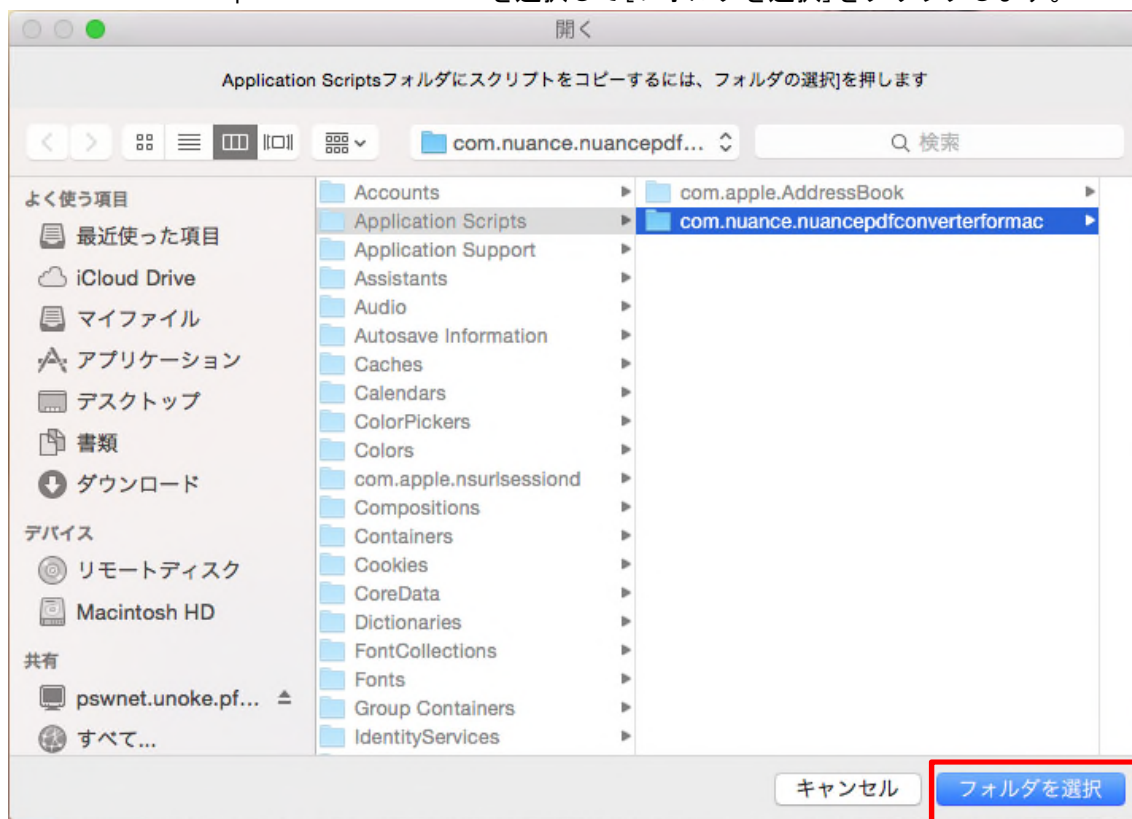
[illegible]

開く

Application Scriptsフォルダにスクリプトをコピーするには、フォルダの選択]を押します

com.nuance.nuancepdf...

検索

よく使う項目

最近使った項目

iCloud Drive

マイファイル

アプリケーション

デスクトップ

書類

ダウンロード

デバイス

リモートディスク

Macintosh HD

共有

pswnet.unoke.pf...

すべて...

Accounts

Application Scripts

Application Support

Assistants

Audio

Autosave Information

Caches

Calendars

ColorPickers

Colors

com.apple.nsurlsessiond

Compositions

Containers

Cookies

CoreData

Dictionaries

FontCollections

Fonts

Group Containers

IdentityServices

com.apple.AddressBook

com.nuance.nuancepdfconverterformac

キャンセル

フォルダを選択